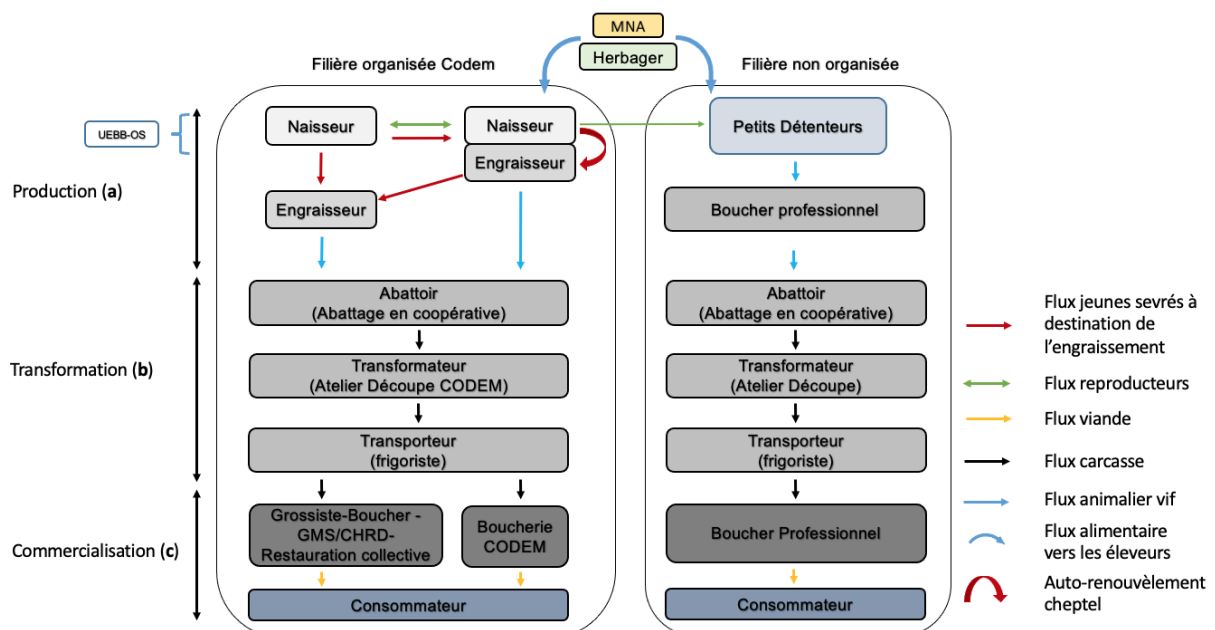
MNA
Herbager

Filière organisée Codem

Filière non organisée

UEBB-OS

Production (**a**)

Transformation (**b**)

Commercialisation (**c**)

Naisseur

Naisseur

Engraisseur

Engraisseur

Abattoir
(Abattage en coopérative)

Transformateur
(Atelier Découpe CODEM)

Transporteur
(frigoriste)

Grossiste-Boucher - GMS/CHRD-Restauration collective

Boucherie CODEM

Consommateur

Petits Détenteurs

Boucher professionnel

Abattoir
(Abattage en coopérative)

Transformateur
(Atelier Découpe)

Transporteur
(frigoriste)

Boucher Professionnel

Consommateur

Flux jeunes sevrés à destination de l'engraissement

Flux reproducteurs

Flux viande

Flux carcasse

Flux animalier vif

Flux alimentaire vers les éleveurs

Auto-renouvèlement cheptel